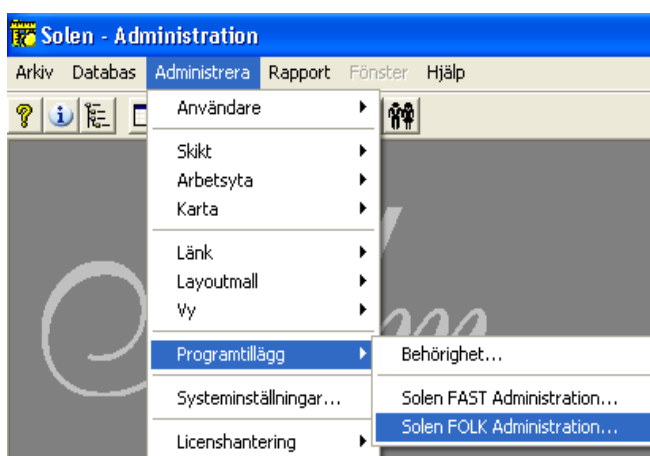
Solen - Administration

Arkiv Databas Administrera Rapport Fönster Hjälp

Användare

Skikt
Arbetsyta
Karta

Länk
Layoutmall
Vy

Programtillägg

Systeminställningar...

Licenshantering

Behörighet...

Solen FAST Administration...
Solen FOLK Administration...